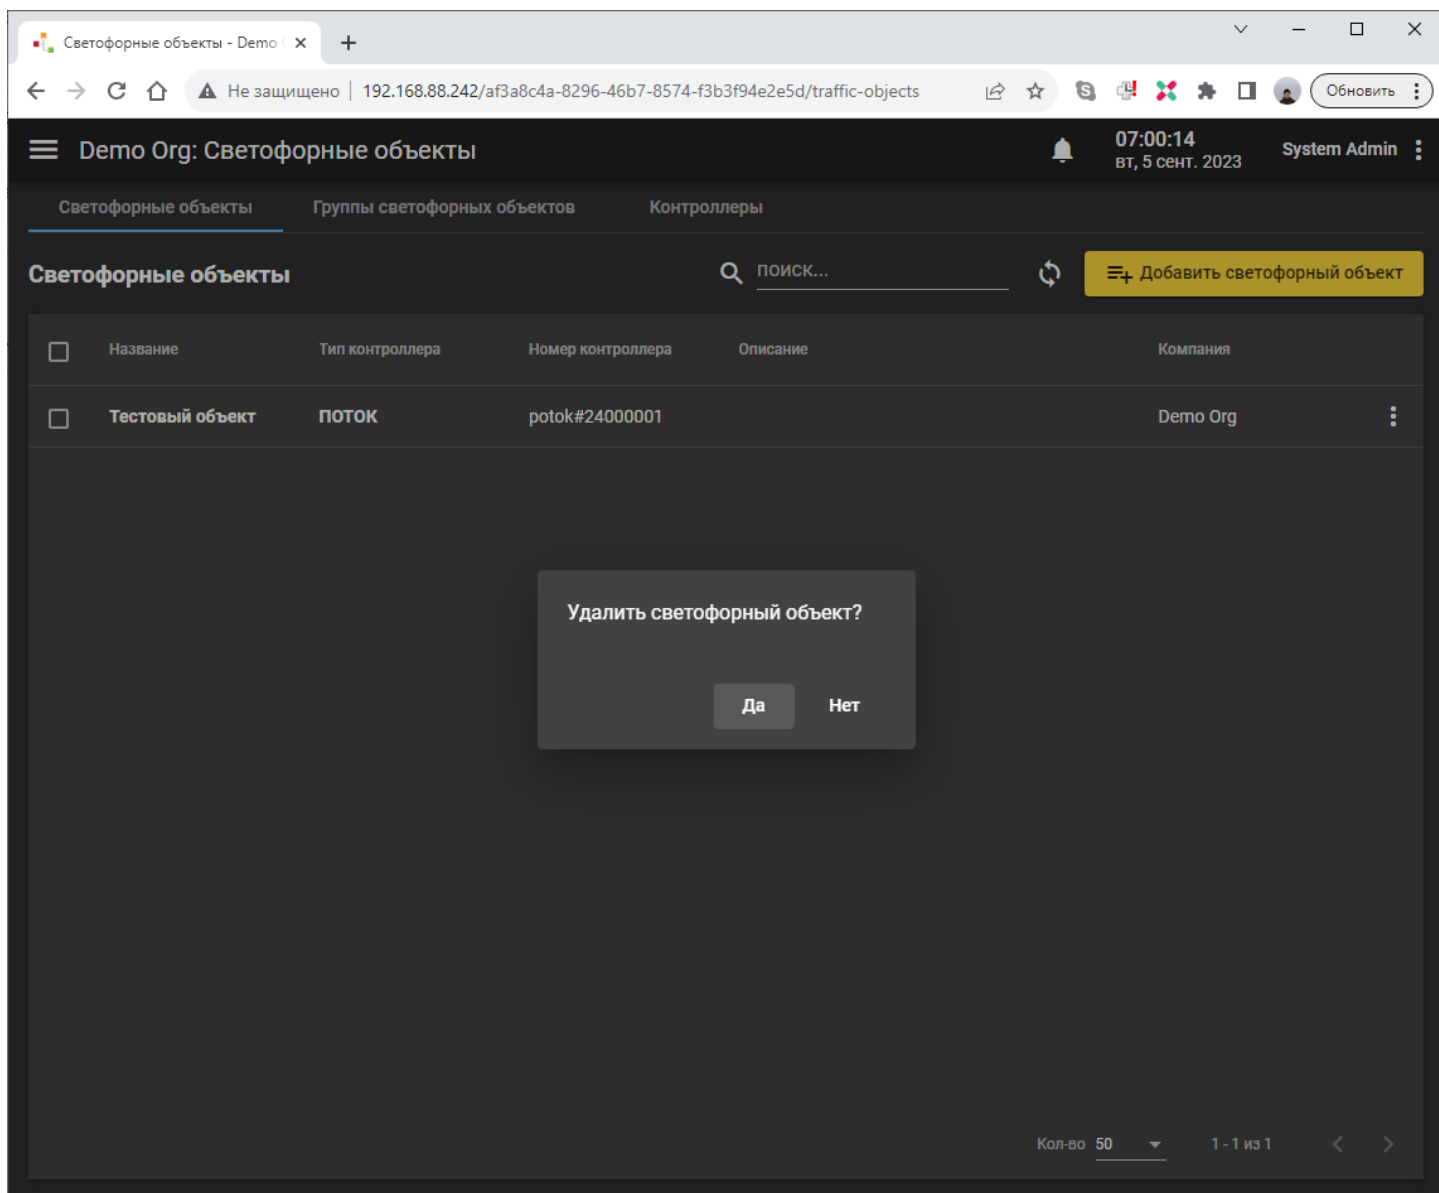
Светофорные объекты - Demo

Не защищено | 192.168.88.242/af3a8c4a-8296-46b7-8574-f3b3f94e2e5d/traffic-objects

Обновить

Demo Org: Светофорные объекты

07:00:14
вт, 5 сент. 2023

System Admin

Светофорные объекты | Группы светофорных объектов | Контроллеры

Светофорные объекты

поиск...

Добавить светофорный объект

| Название | Тип контроллера | Номер контроллера | Описание | Компания |
|---|---|---|---|---|
| Тестовый объект | ПОТОК | potok#24000001 | | Demo Org |

Удалить светофорный объект?

Да Нет

Кол-во 50 1 - 1 из 1